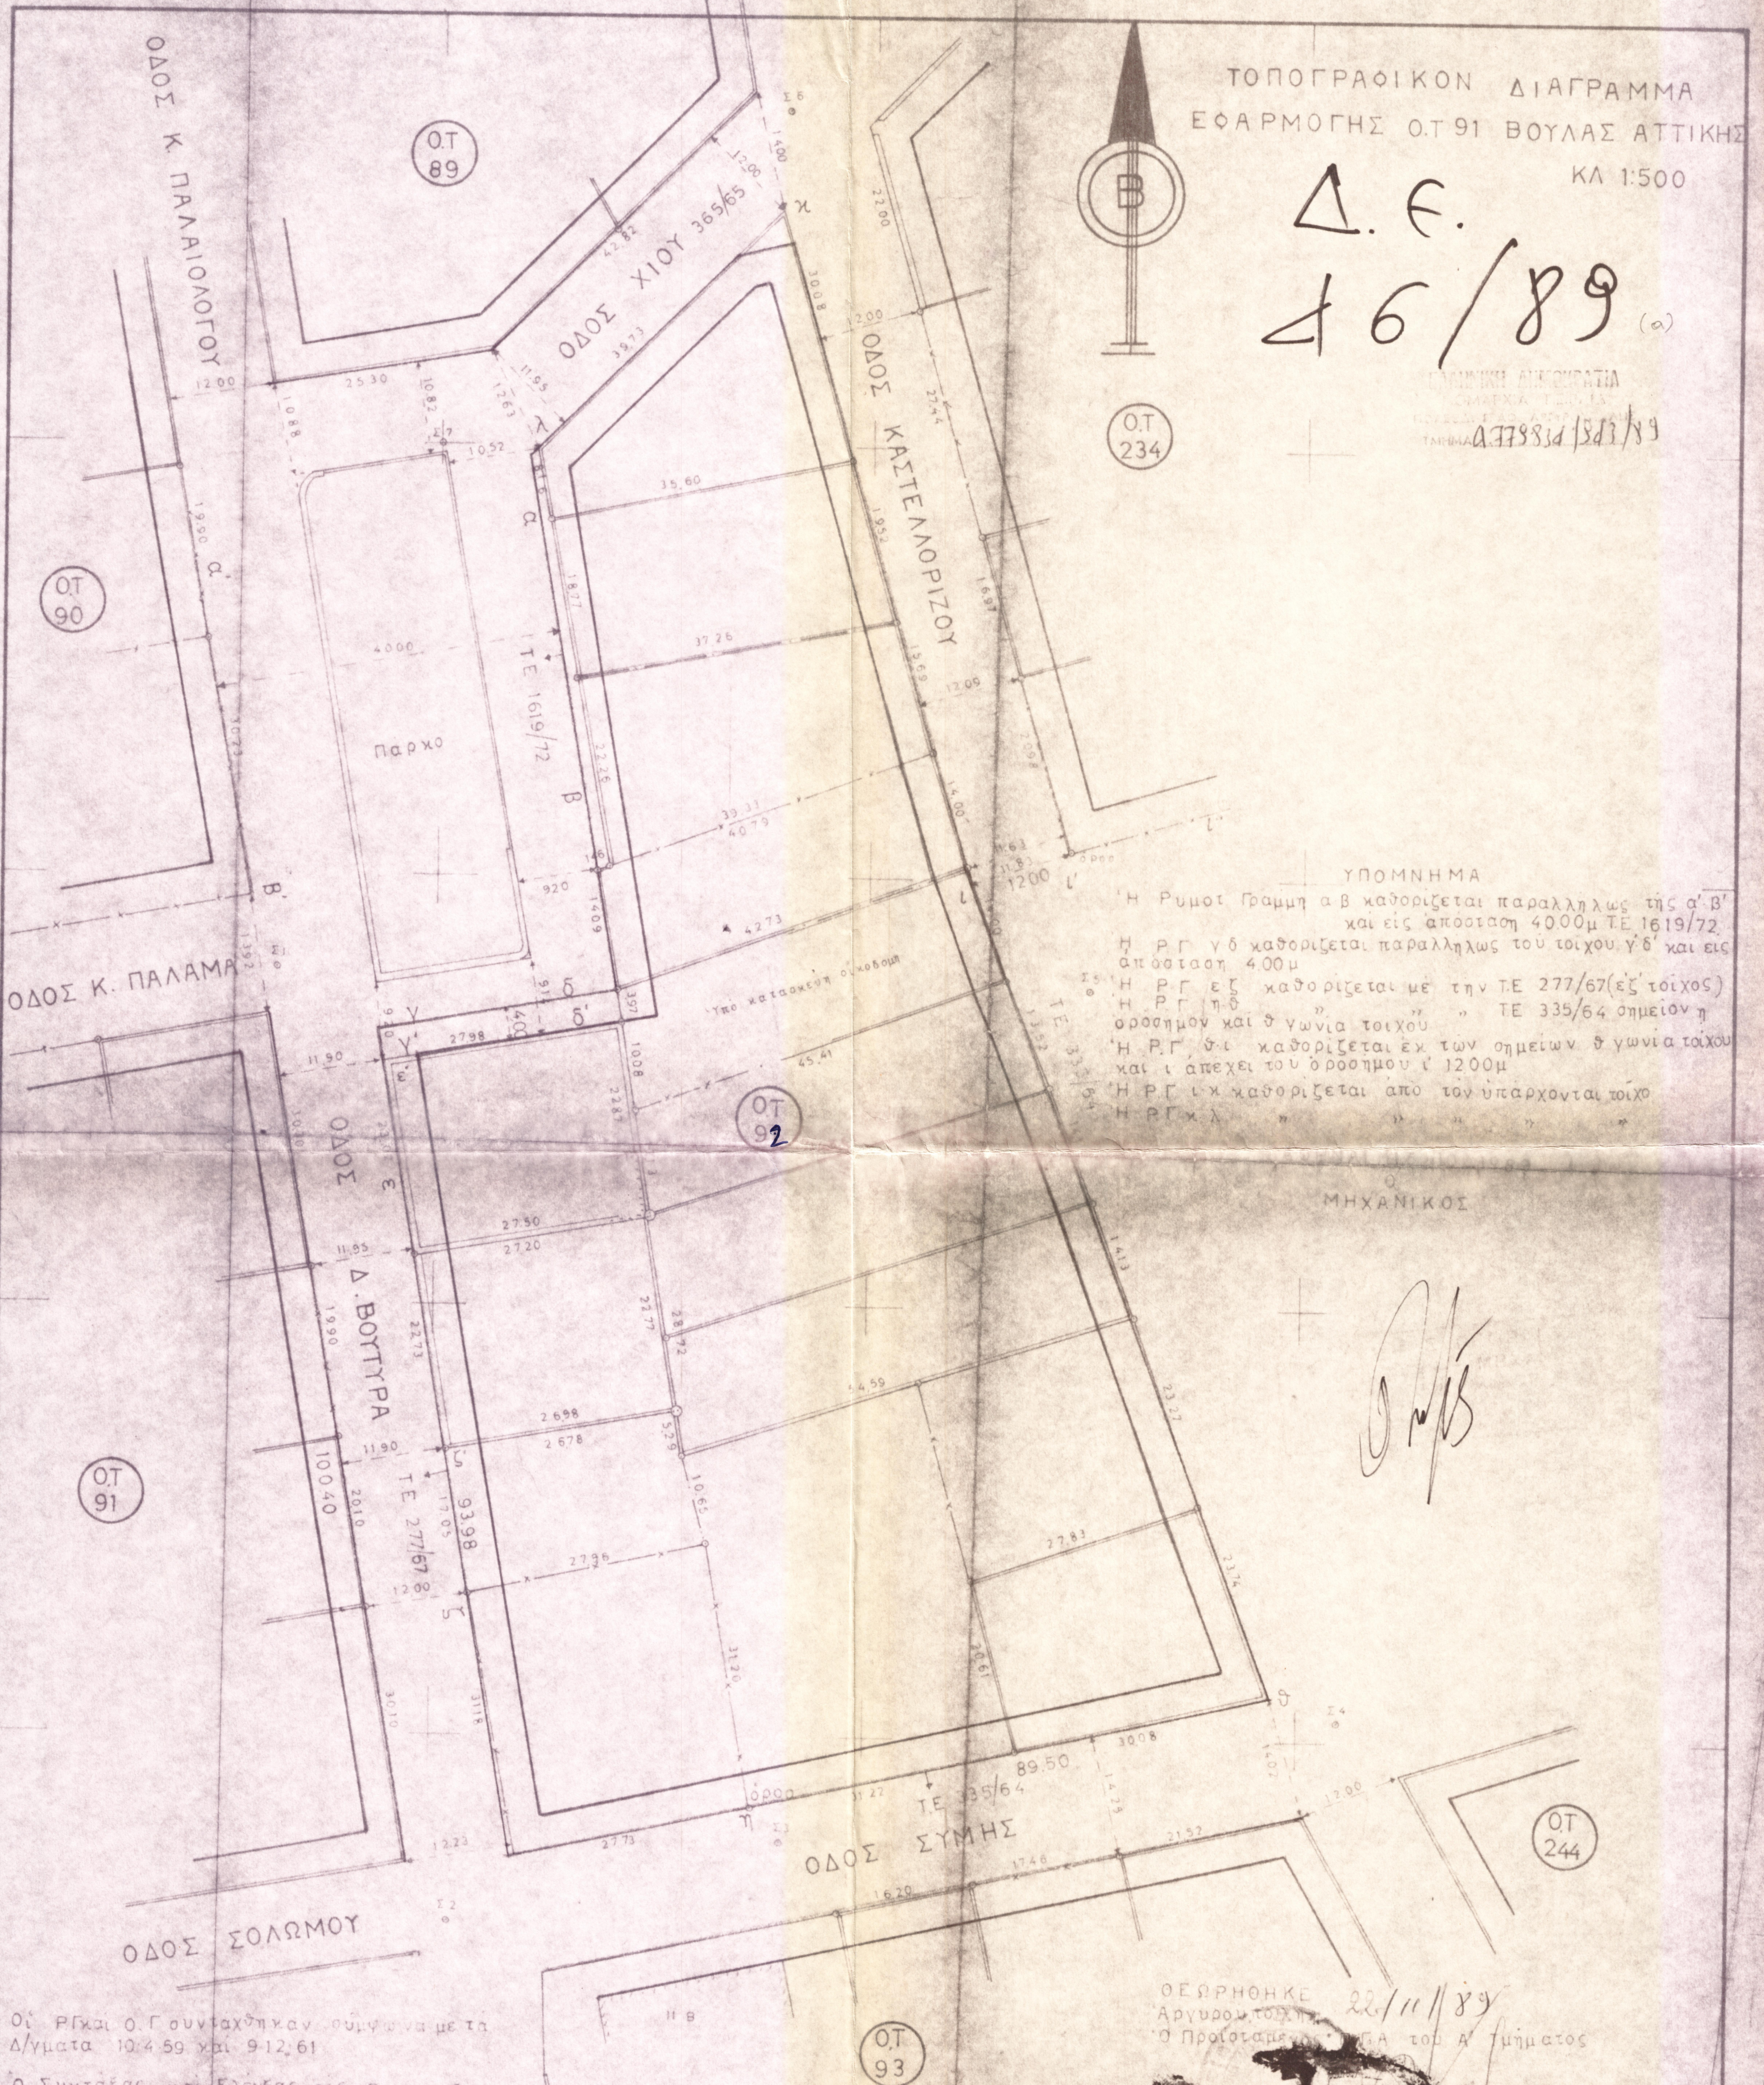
ΤΟΠΟΓΡΑΦΙΚΟΝ ΔΙΑΓΡΑΜΜΑ
ΕΦΑΡΜΟΓΗΣ Ο.Τ 91 ΒΟΥΛΑΣ ΑΤΤΙΚΗΣ
ΚΛ 1:500

Β

Δ.Ε.
46/89 (α)

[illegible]
Α.779834/3813/89

ΟΔΟΣ Κ. ΠΑΛΑΙΟΛΟΓΟΥ

Ο.Τ 89

ΟΔΟΣ ΧΙΟΥ 365/65

ΟΔΟΣ ΚΑΣΤΕΛΛΟΡΙΖΟΥ

Ο.Τ 234

Ο.Τ 90

Πάρκο

Τ.Ε. 1619/72

ΟΔΟΣ Κ. ΠΑΛΑΜΑ

Υπο κατασκευη οικοδομη

Ο.Τ 92

ΟΔΟΣ Δ. ΒΟΥΤΥΡΑ

Τ.Ε. 277/67

Ο.Τ 91

Τ.Ε. 335/64

ΟΔΟΣ ΣΥΜΗΣ

Ο.Τ 244

ΟΔΟΣ ΣΟΛΩΜΟΥ

Ο.Τ 93

ΥΠΟΜΝΗΜΑ
Η Ρυμοτ Γραμμη α β καθοριζεται παραλληλως της α' β' και εις αποσταση 40.00μ Τ.Ε. 1619/72
Η Ρ.Γ γ δ καθοριζεται παραλληλως του τοιχου γ' δ' και εις αποσταση 4.00μ
Η Ρ.Γ ε ζ καθοριζεται με την Τ.Ε. 277/67 (εζ τοιχος)
Η Ρ.Γ η θ " " Τ.Ε. 335/64 σημειον η οροσημον και θ γωνια τοιχου
Η Ρ.Γ θ ι καθοριζεται εκ των σημειων θ γωνια τοιχου και ι απεχει του οροσημου ι' 12.00μ
Η Ρ.Γ ι κ καθοριζεται απο τον υπαρχονται τοιχο
Η Ρ.Γ κ λ " "

Ο ΜΗΧΑΝΙΚΟΣ

Οι ΡΓ και Ο.Γ συνταχθηκαν συμφωνα με τα Δ/γματα 10.4.59 και 9.12.61

ΘΕΩΡΗΘΗΚΕ 22/11/89
Αργυρουπολη
Ο Προϊσταμενος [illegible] του Α' Τμηματος